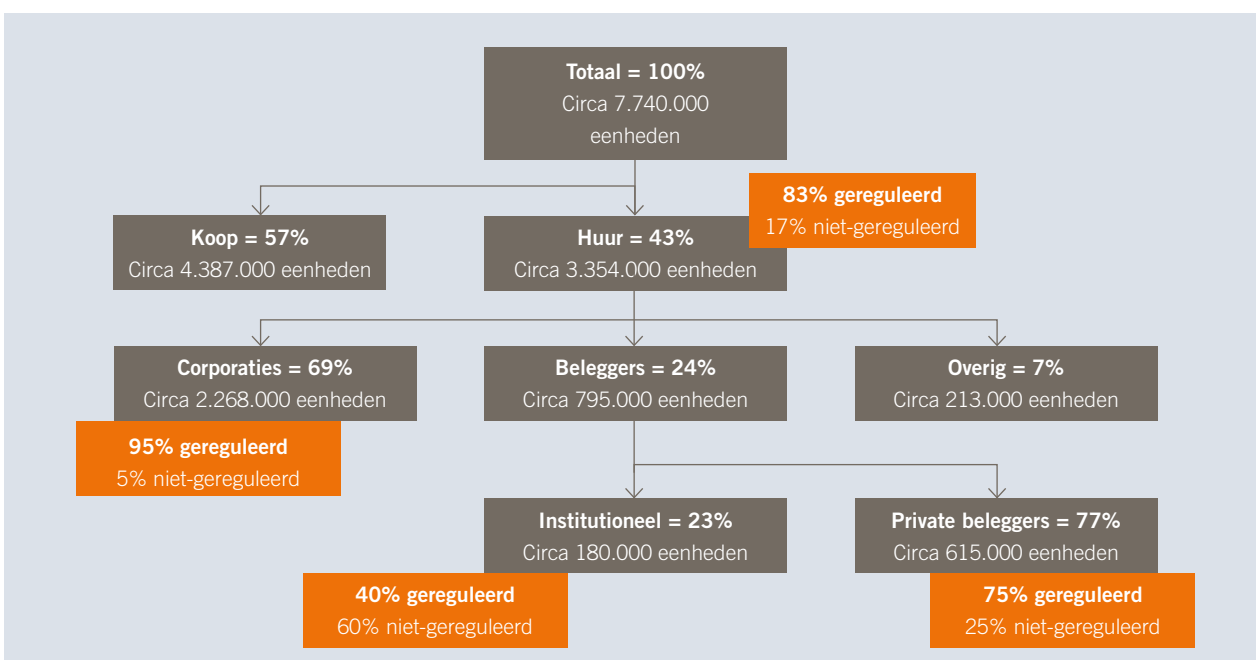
**Totaal = 100%**
Circa 7.740.000 eenheden

**Koop = 57%**
Circa 4.387.000 eenheden

**Huur = 43%**
Circa 3.354.000 eenheden

**83% gereguleerd**
17% niet-gereguleerd

**Corporaties = 69%**
Circa 2.268.000 eenheden

**95% gereguleerd**
5% niet-gereguleerd

**Beleggers = 24%**
Circa 795.000 eenheden

**Overig = 7%**
Circa 213.000 eenheden

**Institutioneel = 23%**
Circa 180.000 eenheden

**40% gereguleerd**
60% niet-gereguleerd

**Private beleggers = 77%**
Circa 615.000 eenheden

**75% gereguleerd**
25% niet-gereguleerd